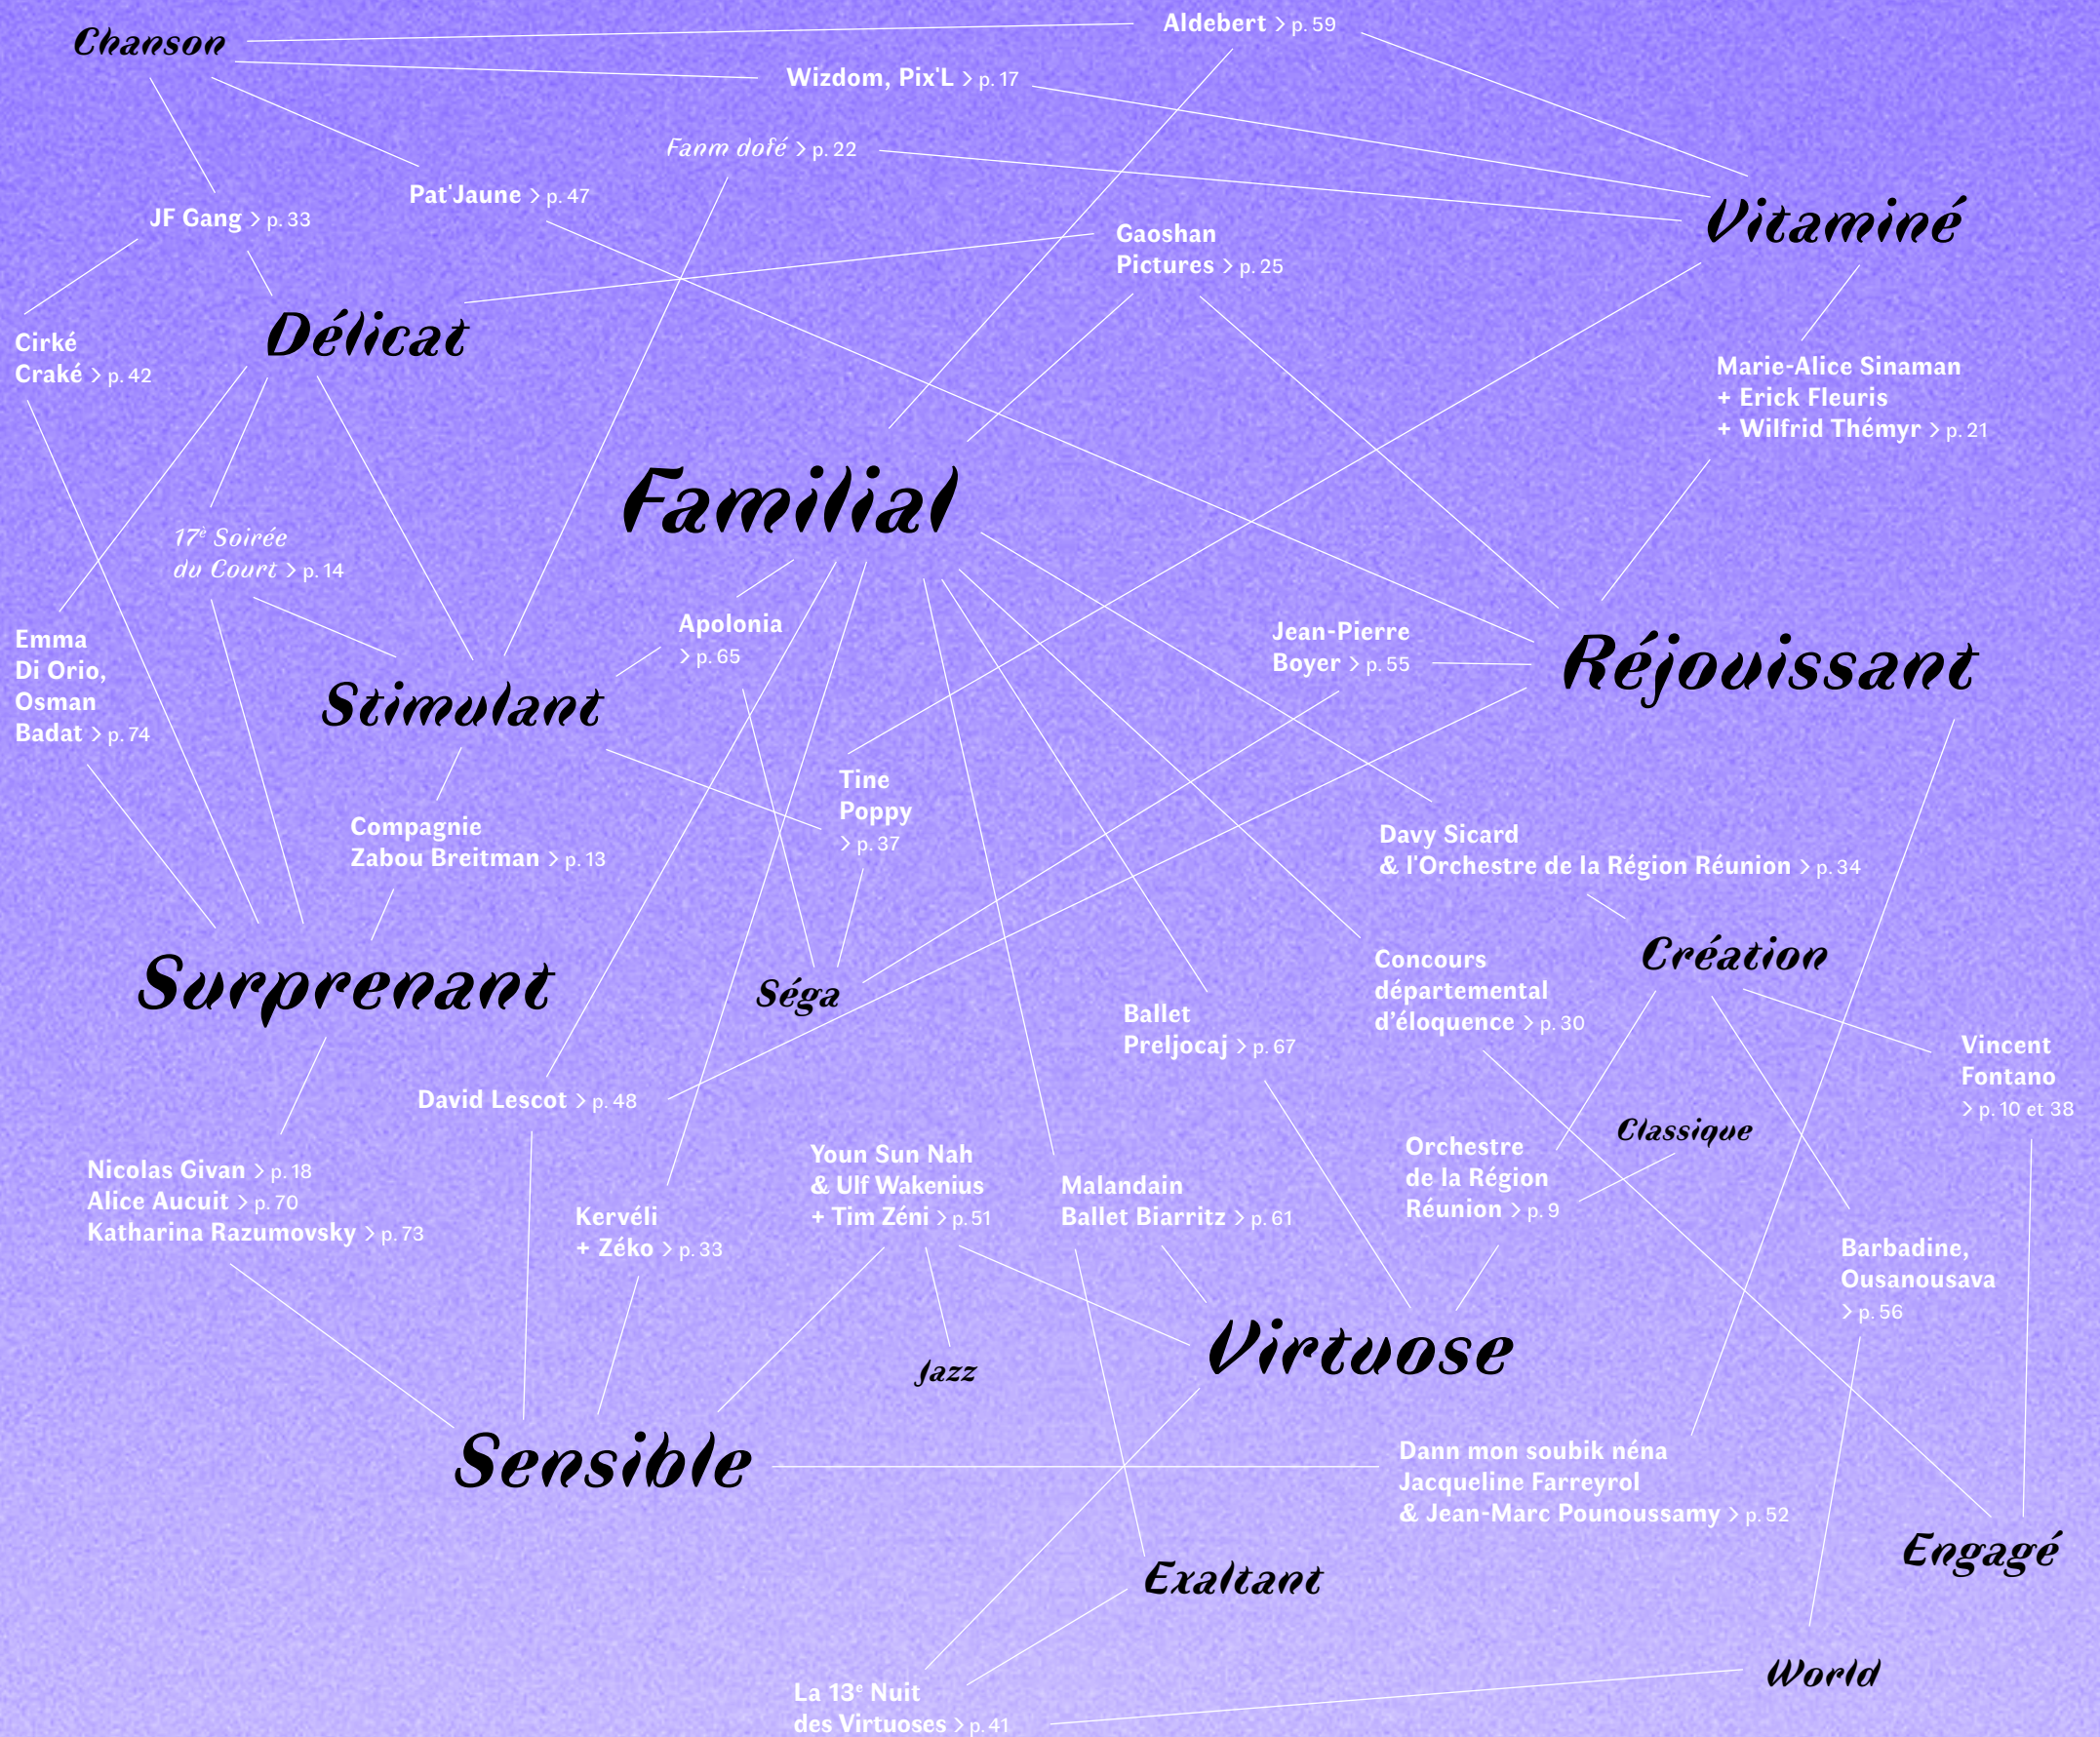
Chanson

Aldebert > p. 59

Wizdom, Pix'L > p. 17

Fanm dofé > p. 22

Pat'Jaune > p. 47

JF Gang > p. 33

Gaoshan Pictures > p. 25

Vitaminé

Délicat

Cirké Craké > p. 42

Marie-Alice Sinaman + Erick Fleuris + Wilfrid Thémyr > p. 21

Familial

17$^e$ Soirée du Court > p. 14

Apolonia > p. 65

Jean-Pierre Boyer > p. 55

Réjouissant

Emma Di Orio, Osman Badat > p. 74

Stimulant

Tine Poppy > p. 37

Compagnie Zabou Breitman > p. 13

Davy Sicard & l'Orchestre de la Région Réunion > p. 34

Création

Surprenant

Séga

Concours départemental d'éloquence > p. 30

Ballet Preljocaj > p. 67

Vincent Fontano > p. 10 et 38

David Lescot > p. 48

Classique

Youn Sun Nah & Ulf Wakenius + Tim Zéni > p. 51

Orchestre de la Région Réunion > p. 9

Nicolas Givan > p. 18
Alice Aucuit > p. 70
Katharina Razumovsky > p. 73

Malandain Ballet Biarritz > p. 61

Kervéli + Zéko > p. 33

Barbadine, Ousanousava > p. 56

Virtuose

Jazz

Sensible

Dann mon soubik néna Jacqueline Farreyrol & Jean-Marc Pounoussamy > p. 52

Engagé

Exaltant

World

La 13$^e$ Nuit des Virtuoses > p. 41